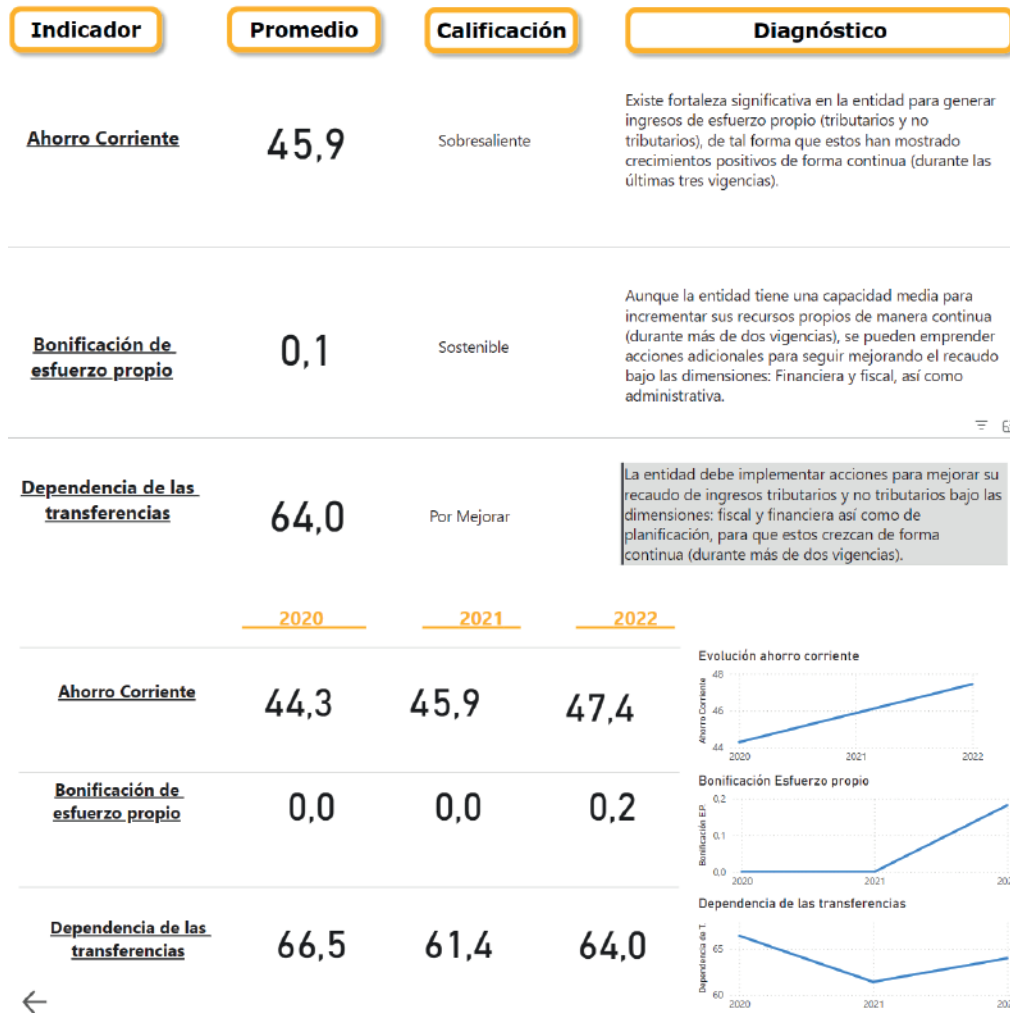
| Indicador | Promedio | Calificación | Diagnóstico |
|---|---|---|---|
| Ahorro Corriente | 45,9 | Sobresaliente | Existe fortaleza significativa en la entidad para generar ingresos de esfuerzo propio (tributarios y no tributarios), de tal forma que estos han mostrado crecimientos positivos de forma continua (durante las últimas tres vigencias). |
| Bonificación de esfuerzo propio | 0,1 | Sostenible | Aunque la entidad tiene una capacidad media para incrementar sus recursos propios de manera continua (durante más de dos vigencias), se pueden emprender acciones adicionales para seguir mejorando el recaudo bajo las dimensiones: Financiera y fiscal, así como administrativa. |
| Dependencia de las transferencias | 64,0 | Por Mejorar | La entidad debe implementar acciones para mejorar su recaudo de ingresos tributarios y no tributarios bajo las dimensiones: fiscal y financiera así como de planificación, para que estos crezcan de forma continua (durante más de dos vigencias). |

| | 2020 | 2021 | 2022 |
|---|---|---|---|
| Ahorro Corriente | 44,3 | 45,9 | 47,4 |
| Bonificación de esfuerzo propio | 0,0 | 0,0 | 0,2 |
| Dependencia de las transferencias | 66,5 | 61,4 | 64,0 |

Evolución ahorro corriente
Ahorro Corriente
48
46
44
2020 2021 2022

Bonificación Esfuerzo propio
Bonificación E.P.
0.2
0.1
0.0
2020 2021 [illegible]

Dependencia de las transferencias
Dependencia de T.
65
60
2020 2021 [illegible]